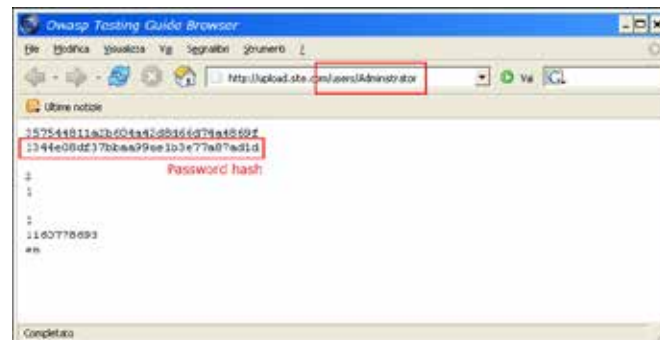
Owasp Testing Guide Browser

File Modifica Visualizza Vai Segnalibri Strumenti ?

http://upload.site.com/users/Administrator

Vai

Ultime notizie

2575448l1a2b604a42d8d66d74a4869f
1344e08df37bbaa99ae1b3e77a87ad1d

Password hash

2
1

1
1160778693
en

Completato